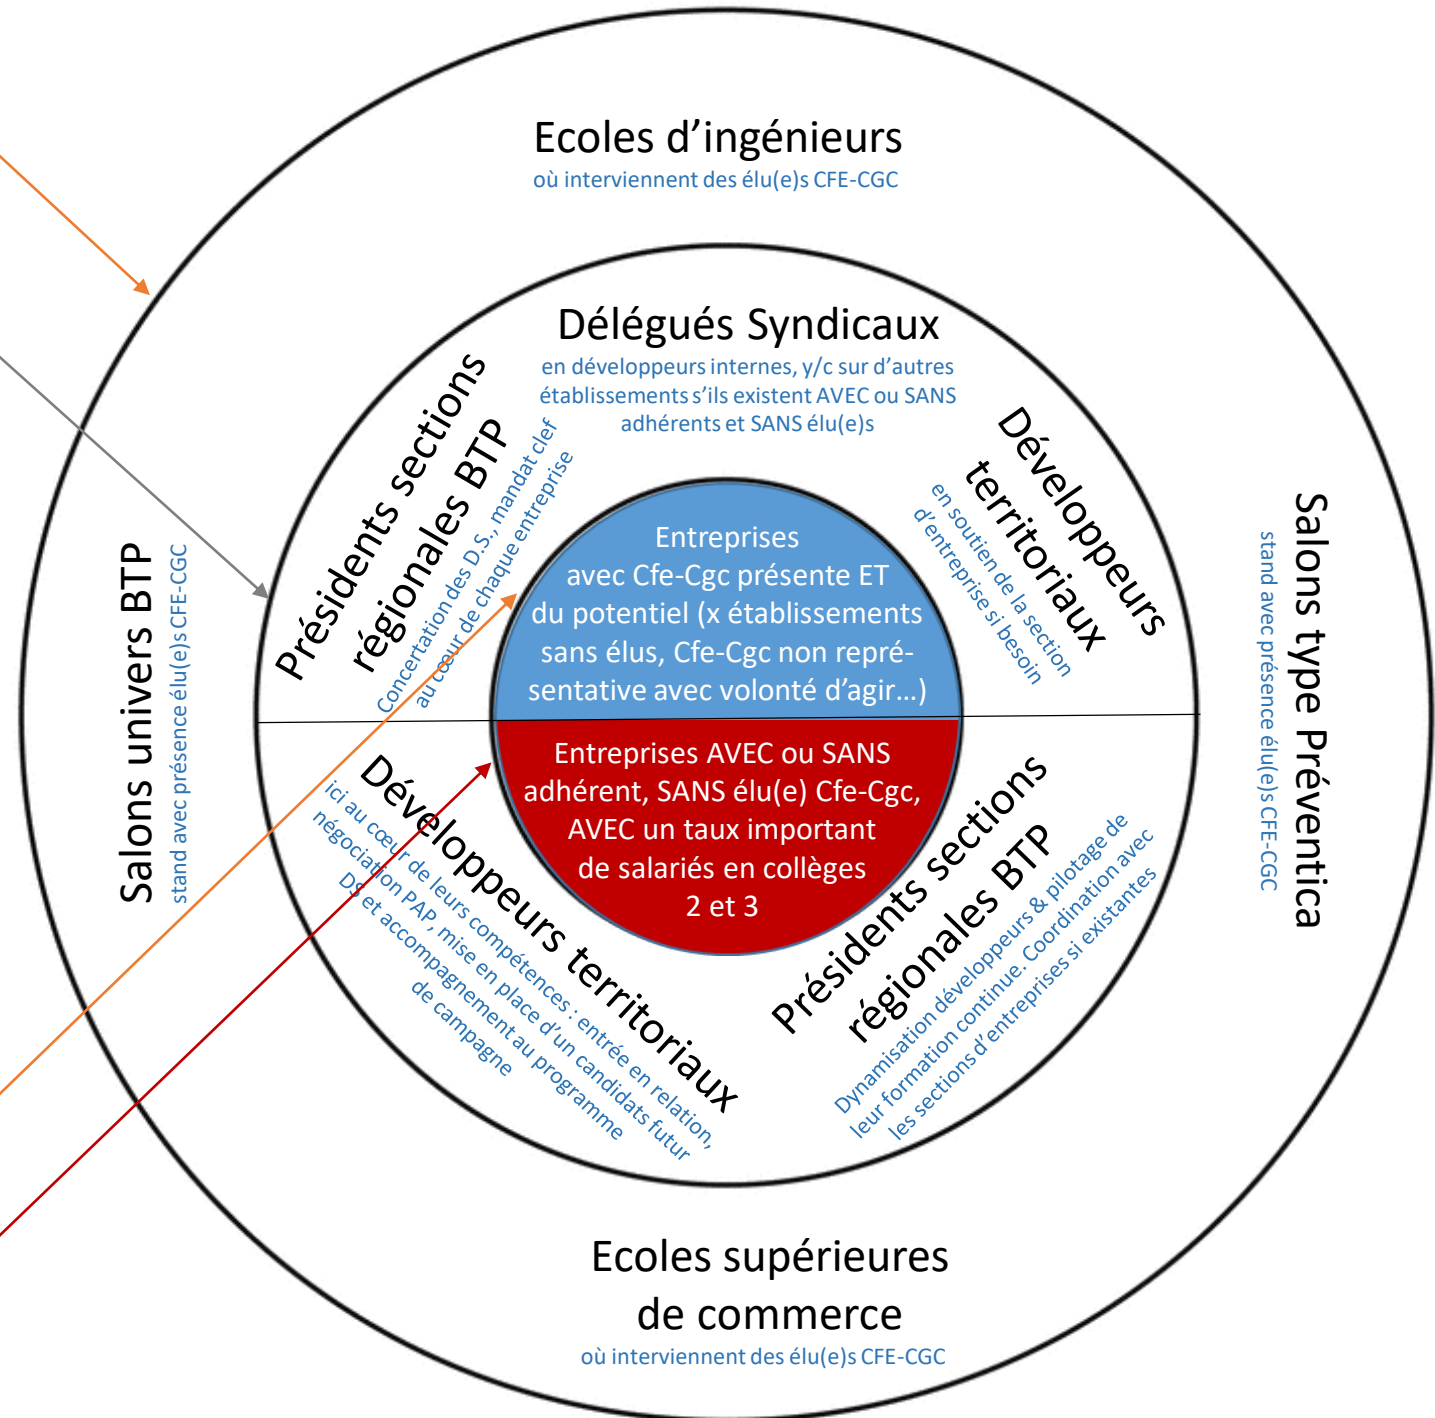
Ecoles d’ingénieurs
où interviennent des élu(e)s CFE-CGC

Délégués Syndicaux
en développeurs internes, y/c sur d’autres établissements s’ils existent AVEC ou SANS adhérents et SANS élu(e)s

Présidents sections régionales BTP
Concertation des D.S., mandat clef au cœur de chaque entreprise

Développeurs territoriaux
en soutien de la section d’entreprise si besoin

Salons univers BTP
stand avec présence élu(e)s CFE-CGC

Salons type Préventica
stand avec présence élu(e)s CFE-CGC

Entreprises avec Cfe-Cgc présente ET du potentiel (x établissements sans élus, Cfe-Cgc non représentative avec volonté d’agir…)

Entreprises AVEC ou SANS adhérent, SANS élu(e) Cfe-Cgc, AVEC un taux important de salariés en collèges 2 et 3

Développeurs territoriaux
ici au cœur de leurs compétences : entrée en relation, négociation PAP, mise en place d’un candidats futur Ds et accompagnement au programme de campagne

Présidents sections régionales BTP
Dynamisation développeurs & pilotage de leur formation continue. Coordination avec les sections d’entreprises si existantes

Ecoles supérieures de commerce
où interviennent des élu(e)s CFE-CGC